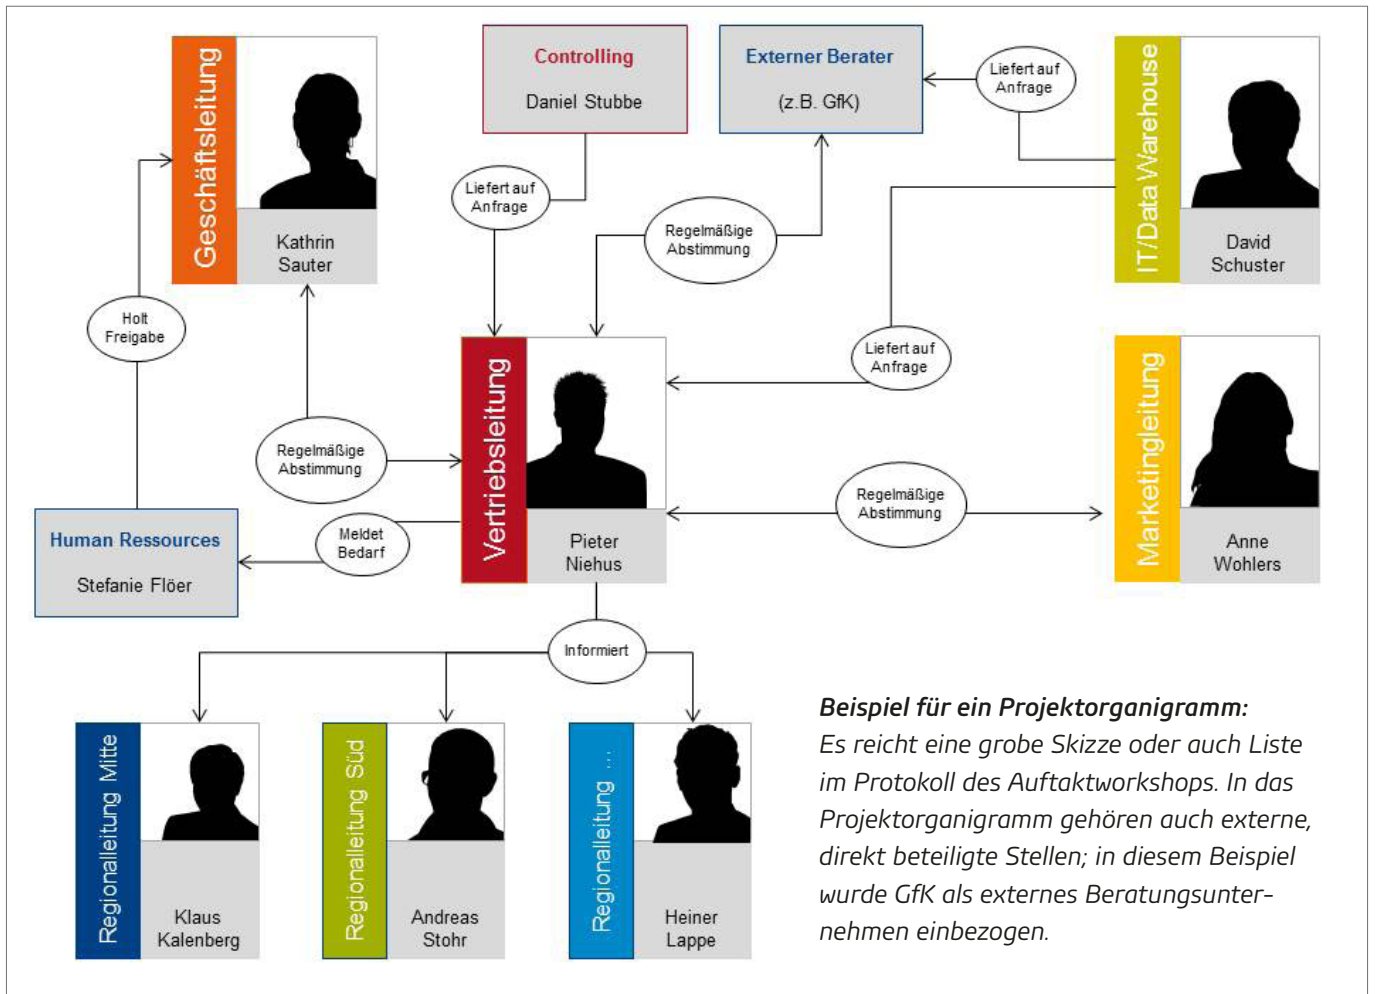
Geschäftsleitung

Kathrin Sauter

Controlling

Daniel Stubbe

Externer Berater

(z.B. GfK)

Liefert auf Anfrage

IT/Data Warehouse

David Schuster

Liefert auf Anfrage

Regelmäßige Abstimmung

Holt Freigabe

Liefert auf Anfrage

Vertriebsleitung

Pieter Niehus

Marketingleitung

Anne Wohlers

Regelmäßige Abstimmung

Regelmäßige Abstimmung

Human Ressources

Stefanie Flöer

Meldet Bedarf

Informiert

Regionalleitung Mitte

Klaus Kalenberg

Regionalleitung Süd

Andreas Stohr

Regionalleitung ...

Heiner Lappe

Beispiel für ein Projektorganigramm:
Es reicht eine grobe Skizze oder auch Liste im Protokoll des Auftaktworkshops. In das Projektorganigramm gehören auch externe, direkt beteiligte Stellen; in diesem Beispiel wurde GfK als externes Beratungsunternehmen einbezogen.